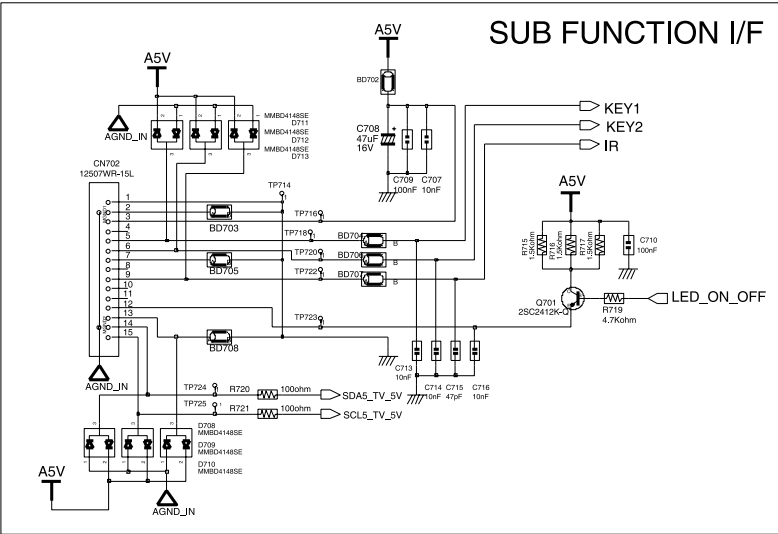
SUB FUNCTION I/F

A5V

A5V

AGND_IN

MMBD4148SE
D711
MMBD4148SE
D712
MMBD4148SE
D713

BD702

C708
47uF
16V

C709
100nF

C707
10nF

KEY1
KEY2
IR

A5V

CN702
12507WR-15L

1
2
3
4
5
6
7
8
9
10
11
12
13
14
15

TP714

TP716

BD703

TP718

BD704

TP720

BD706

BD705

TP722

BD707

R715
1.5Kohm

R716
1.5Kohm

R717
1.5Kohm

C710
100nF

Q701
2SC2412K-Q

R719
4.7Kohm

LED_ON_OFF

TP723

BD708

AGND_IN

C713
10nF

C714
10nF

C715
47pF

C716
10nF

TP724

R720

100ohm

SDA5_TV_5V

TP725

R721

100ohm

SCL5_TV_5V

D708
MMBD4148SE
D709
MMBD4148SE
D710
MMBD4148SE

A5V

AGND_IN